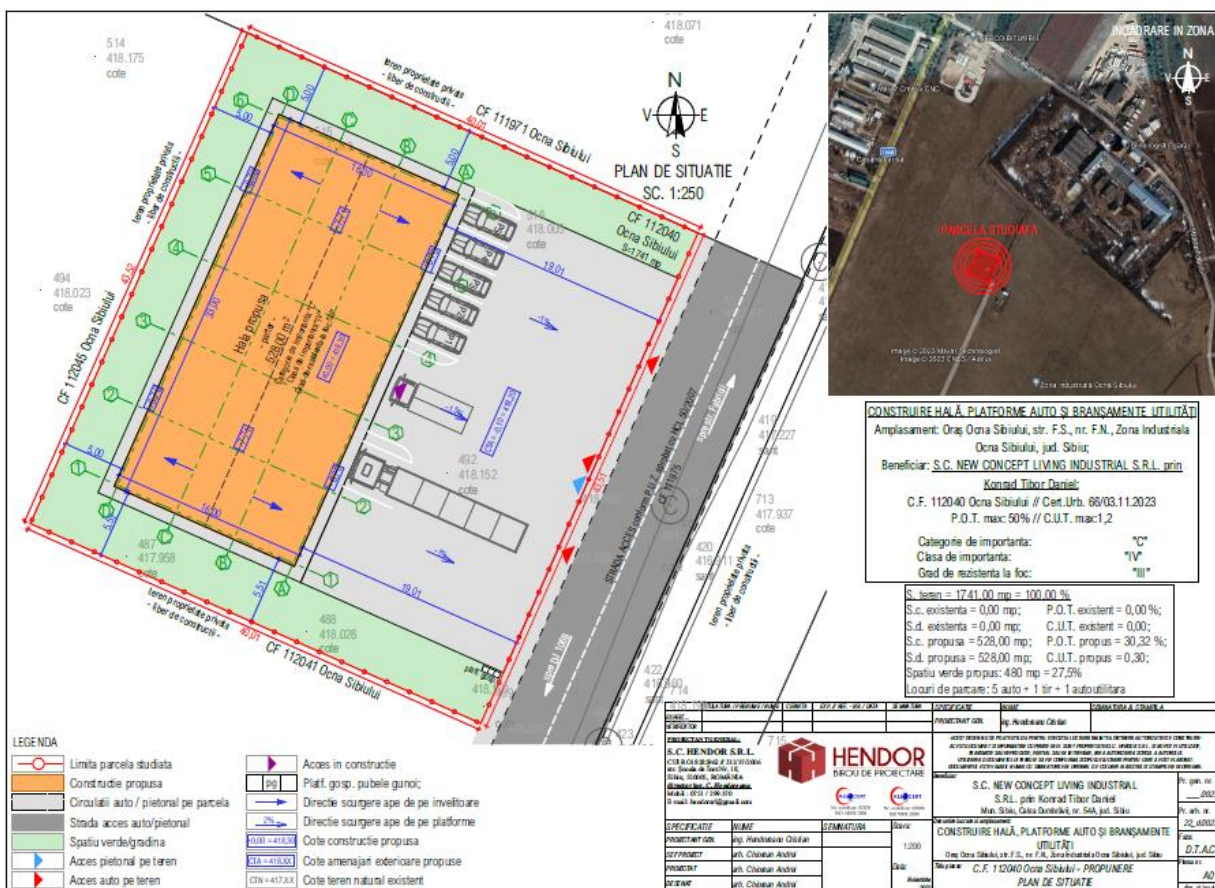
514
418.175
cote

418.071
cote

teren proprietate privata - liber de construcții -

CF 111971 Ocna Sibiului

N
V E
S
PLAN DE SITUATIE
SC. 1:250

teren proprietate privata - liber de construcții -

CF 112040 Ocna Sibiului S=1741 mp

494
418.023
cote

CF 112045 Ocna Sibiului

Hala propusa
parter
528,00 m²

514
418.005
cote

19.01

492
418.152
cote

413
418.227
sant

713
417.937
cote

420
418.911
sant

487
417.958
cote

488
418.026
cote

19.01

teren proprietate privata - liber de construcții -

CF 112041 Ocna Sibiului

teren proprietate privata - liber de construcții -

422
418.360

423

5.00
5.00
5.00
16.00
40.01
40.01
43.50
5.51

ÎNCADRARE IN ZONA
N
PARCELA STUDIATA
Zona Industriala Ocna Sibiului
Imagini © 2023 Maxar Technologies
Imagini © 2023 CNES / Airbus

CONSTRUIRE HALĂ, PLATFORME AUTO ȘI BRANȘAMENTE UTILITĂȚI
Amplasament: Oraș Ocna Sibiului, str. F.S., nr. F.N., Zona Industriala Ocna Sibiului, jud. Sibiu;
Beneficiar: S.C. NEW CONCEPT LIVING INDUSTRIAL S.R.L. prin Konrad Tibor Daniel
C.F. 112040 Ocna Sibiului // Cert.Urb. 66/03.11.2023
P.O.T. max: 50% // C.U.T. max:1,2
Categorie de importanta: "C"
Clasa de importanta: "IV"
Grad de rezistenta la foc: "III"

S. teren = 1741,00 mp = 100,00 %
S.c. existenta = 0,00 mp; P.O.T. existent = 0,00 %;
S.d. existenta = 0,00 mp; C.U.T. existent = 0,00;
S.c. propusa = 528,00 mp; P.O.T. propus = 30,32 %;
S.d. propusa = 528,00 mp; C.U.T. propus = 0,30;
Spatiu verde propus: 480 mp = 27,5%
Locuri de parcare: 5 auto + 1 tir + 1 autoutilitara

LEGENDA
Limita parcela studiata
Constructie propusa
Circulatii auto / pietonal pe parcela
Strada acces auto/pietonal
Spatiu verde/gradina
Acces pietonal pe teren
Acces auto pe teren
Acces in constructie
pg Platf. gosp. pubele gunoi;
Directie scurgere ape de pe invelitoare
2% Directie scurgere ape de pe platforme
±0,00 = 418,30 Cote constructie propusa
CTA = 418,XX Cote amenajari exterioare propuse
CTN = 417,XX Cote teren natural existent

S.C. HENDOR S.R.L.
HENDOR
BIROU DE PROIECTARE
Sibiu, ROMÂNIA
E-mail: hendorsrl@gmail.com

SPECIFICATIE | NUME | SEMNATURA
PROIECTANT GEN. | ing. Handoreanu Cristian
SEF PROIECT | arh. Chisiuan Andrei
PROIECTAT | arh. Chisiuan Andrei
DESENAT | arh. Chisiuan Andrei

Scara: 1:200
Data:

Beneficiar:
S.C. NEW CONCEPT LIVING INDUSTRIAL S.R.L. prin Konrad Tibor Daniel
Mun. Sibiu, Calea Dumbravii, nr. 54A, jud. Sibiu
CONSTRUIRE HALĂ, PLATFORME AUTO ȘI BRANȘAMENTE UTILITĂȚI
Oraș Ocna Sibiului, str. F.S., nr. F.N., Zona Industriala Ocna Sibiului, jud. Sibiu
Titlu planșe: C.F. 112040 Ocna Sibiului - PROPUNERE PLAN DE SITUATIE
D.T.A.C.
A0